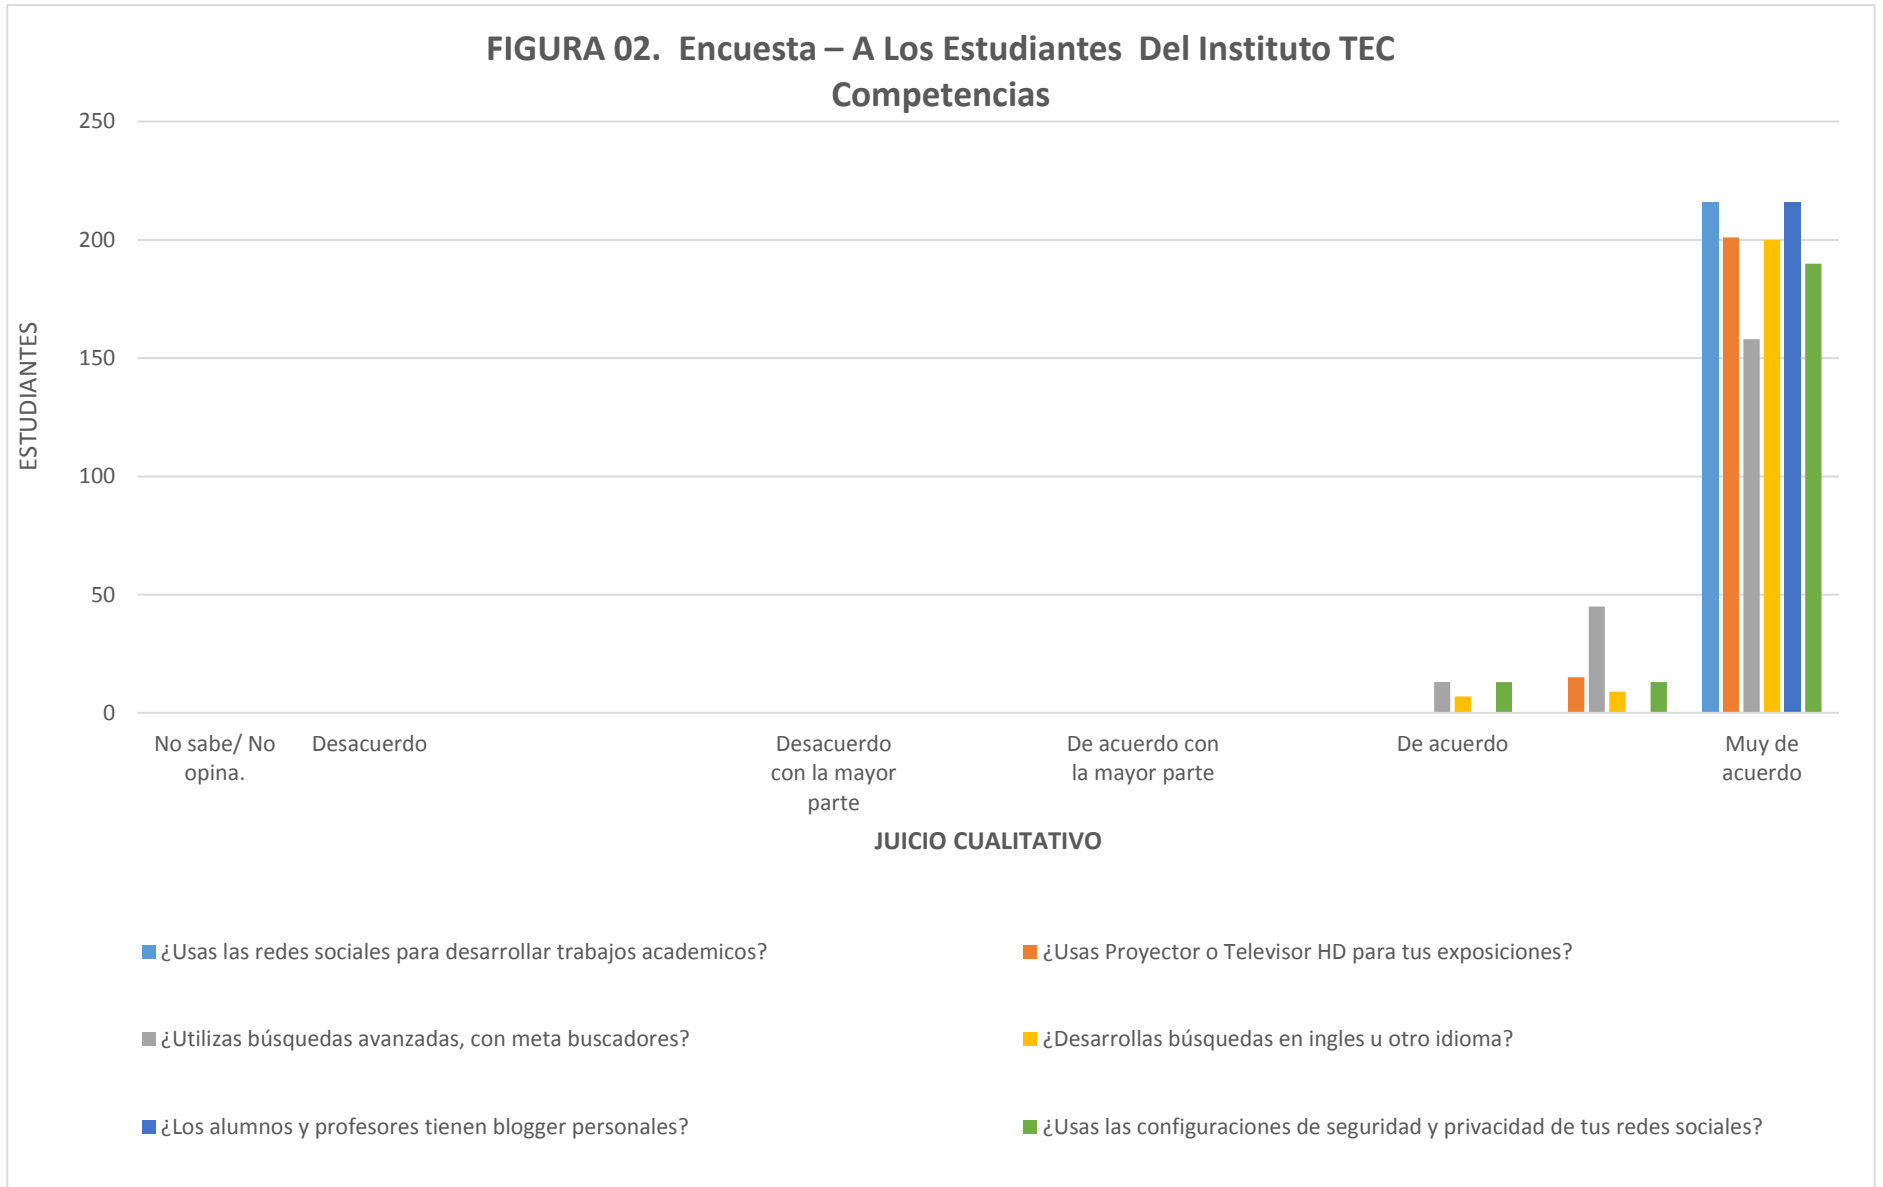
FIGURA 02. Encuesta – A Los Estudiantes Del Instituto TEC Competencias

250
200
150
100
50
0

ESTUDIANTES

No sabe/ No opina.
Desacuerdo
Desacuerdo con la mayor parte
De acuerdo con la mayor parte
De acuerdo
Muy de acuerdo

JUICIO CUALITATIVO

¿Usas las redes sociales para desarrollar trabajos academicos?
¿Usas Proyector o Televisor HD para tus exposiciones?
¿Utilizas búsquedas avanzadas, con meta buscadores?
¿Desarrollas búsquedas en ingles u otro idioma?
¿Los alumnos y profesores tienen blogger personales?
¿Usas las configuraciones de seguridad y privacidad de tus redes sociales?